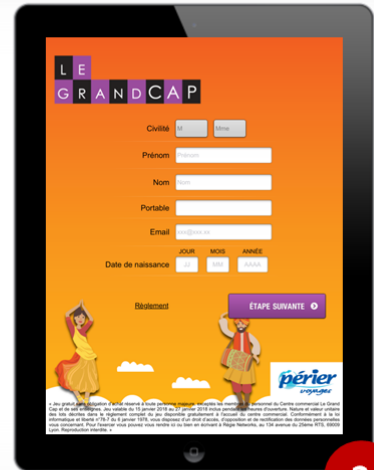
LE GRANDCAP

Civilité M Mme

Prénom Prénom

Nom Nom

Portable

Email xxx@xxx.xx

JOUR MOIS ANNÉE

Date de naissance JJ MM AAAA

Règlement

ÉTAPE SUIVANTE

périer voyages

« Jeu gratuit sans obligation d'achat réservé à toute personne majeure, exceptés les membres du personnel du Centre commercial Le Grand Cap et de ses enseignes. Jeu valable du 15 janvier 2018 au 21 janvier 2018 inclus pendant les heures d'ouverture. Nature et valeur unitaire des lots décrites dans le règlement complet du jeu disponible gratuitement à l'accueil du centre commercial. Conformément à la loi informatique et liberté n°78-7 du 6 janvier 1978, vous disposez d'un droit d'accès, d'opposition et de rectification des données personnelles vous concernant. Pour l'exercer vous pouvez vous rendre ici ou bien en écrivant à Régie Networks, au 134 avenue du 25ème RTS, 69009 Lyon. Reproduction interdite. »